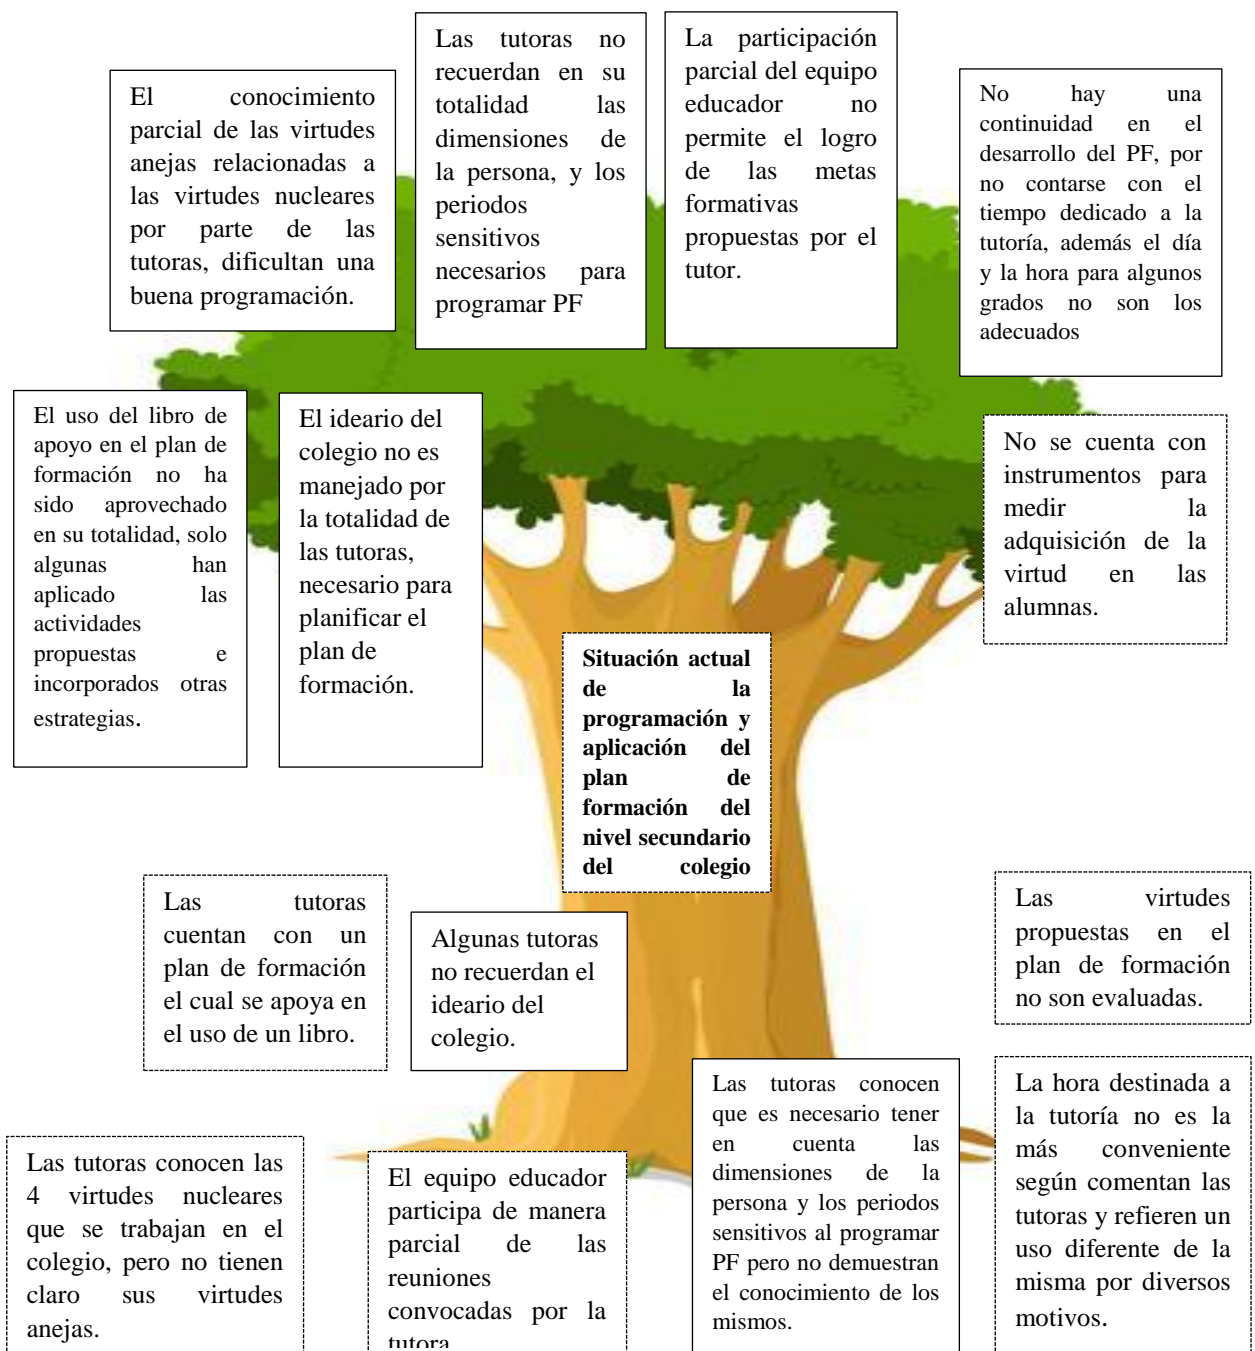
El conocimiento parcial de las virtudes anejas relacionadas a las virtudes nucleares por parte de las tutoras, dificultan una buena programación.

Las tutoras no recuerdan en su totalidad las dimensiones de la persona, y los periodos sensitivos necesarios para programar PF

La participación parcial del equipo educador no permite el logro de las metas formativas propuestas por el tutor.

No hay una continuidad en el desarrollo del PF, por no contarse con el tiempo dedicado a la tutoría, además el día y la hora para algunos grados no son los adecuados

El uso del libro de apoyo en el plan de formación no ha sido aprovechado en su totalidad, solo algunas han aplicado las actividades propuestas e incorporados otras estrategias.

El ideario del colegio no es manejado por la totalidad de las tutoras, necesario para planificar el plan de formación.

No se cuenta con instrumentos para medir la adquisición de la virtud en las alumnas.

**Situación actual de la programación y aplicación del plan de formación del nivel secundario del colegio**

Las tutoras cuentan con un plan de formación el cual se apoya en el uso de un libro.

Algunas tutoras no recuerdan el ideario del colegio.

Las virtudes propuestas en el plan de formación no son evaluadas.

Las tutoras conocen que es necesario tener en cuenta las dimensiones de la persona y los periodos sensitivos al programar PF pero no demuestran el conocimiento de los mismos.

La hora destinada a la tutoría no es la más conveniente según comentan las tutoras y refieren un uso diferente de la misma por diversos motivos.

Las tutoras conocen las 4 virtudes nucleares que se trabajan en el colegio, pero no tienen claro sus virtudes anejas.

El equipo educador participa de manera parcial de las reuniones convocadas por la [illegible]